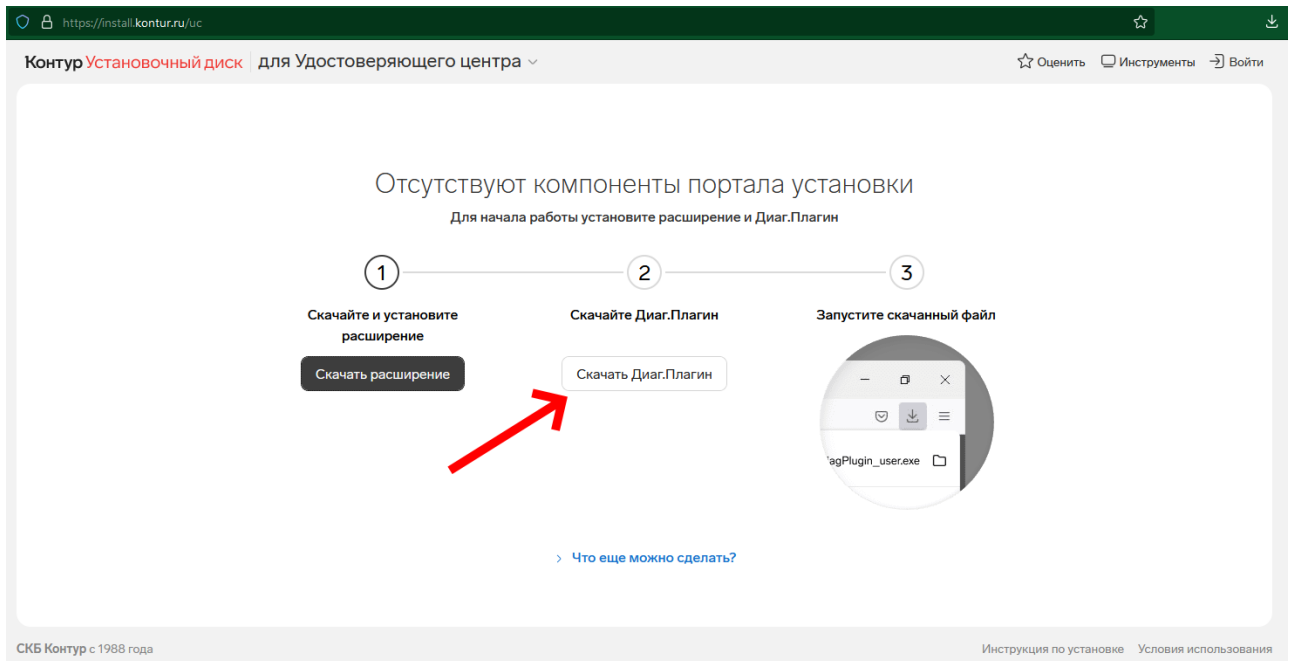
https://install.kontur.ru/uc

Контур Установочный диск для Удостоверяющего центра

Оценить Инструменты Войти

Отсутствуют компоненты портала установки

Для начала работы установите расширение и Диаг.Плагин

1

2

3

Скачайте и установите расширение

Скачать расширение

Скачайте Диаг.Плагин

Скачать Диаг.Плагин

Запустите скачанный файл

agPlugin_user.exe

Что еще можно сделать?

СКБ Контур с 1988 года

Инструкция по установке Условия использования